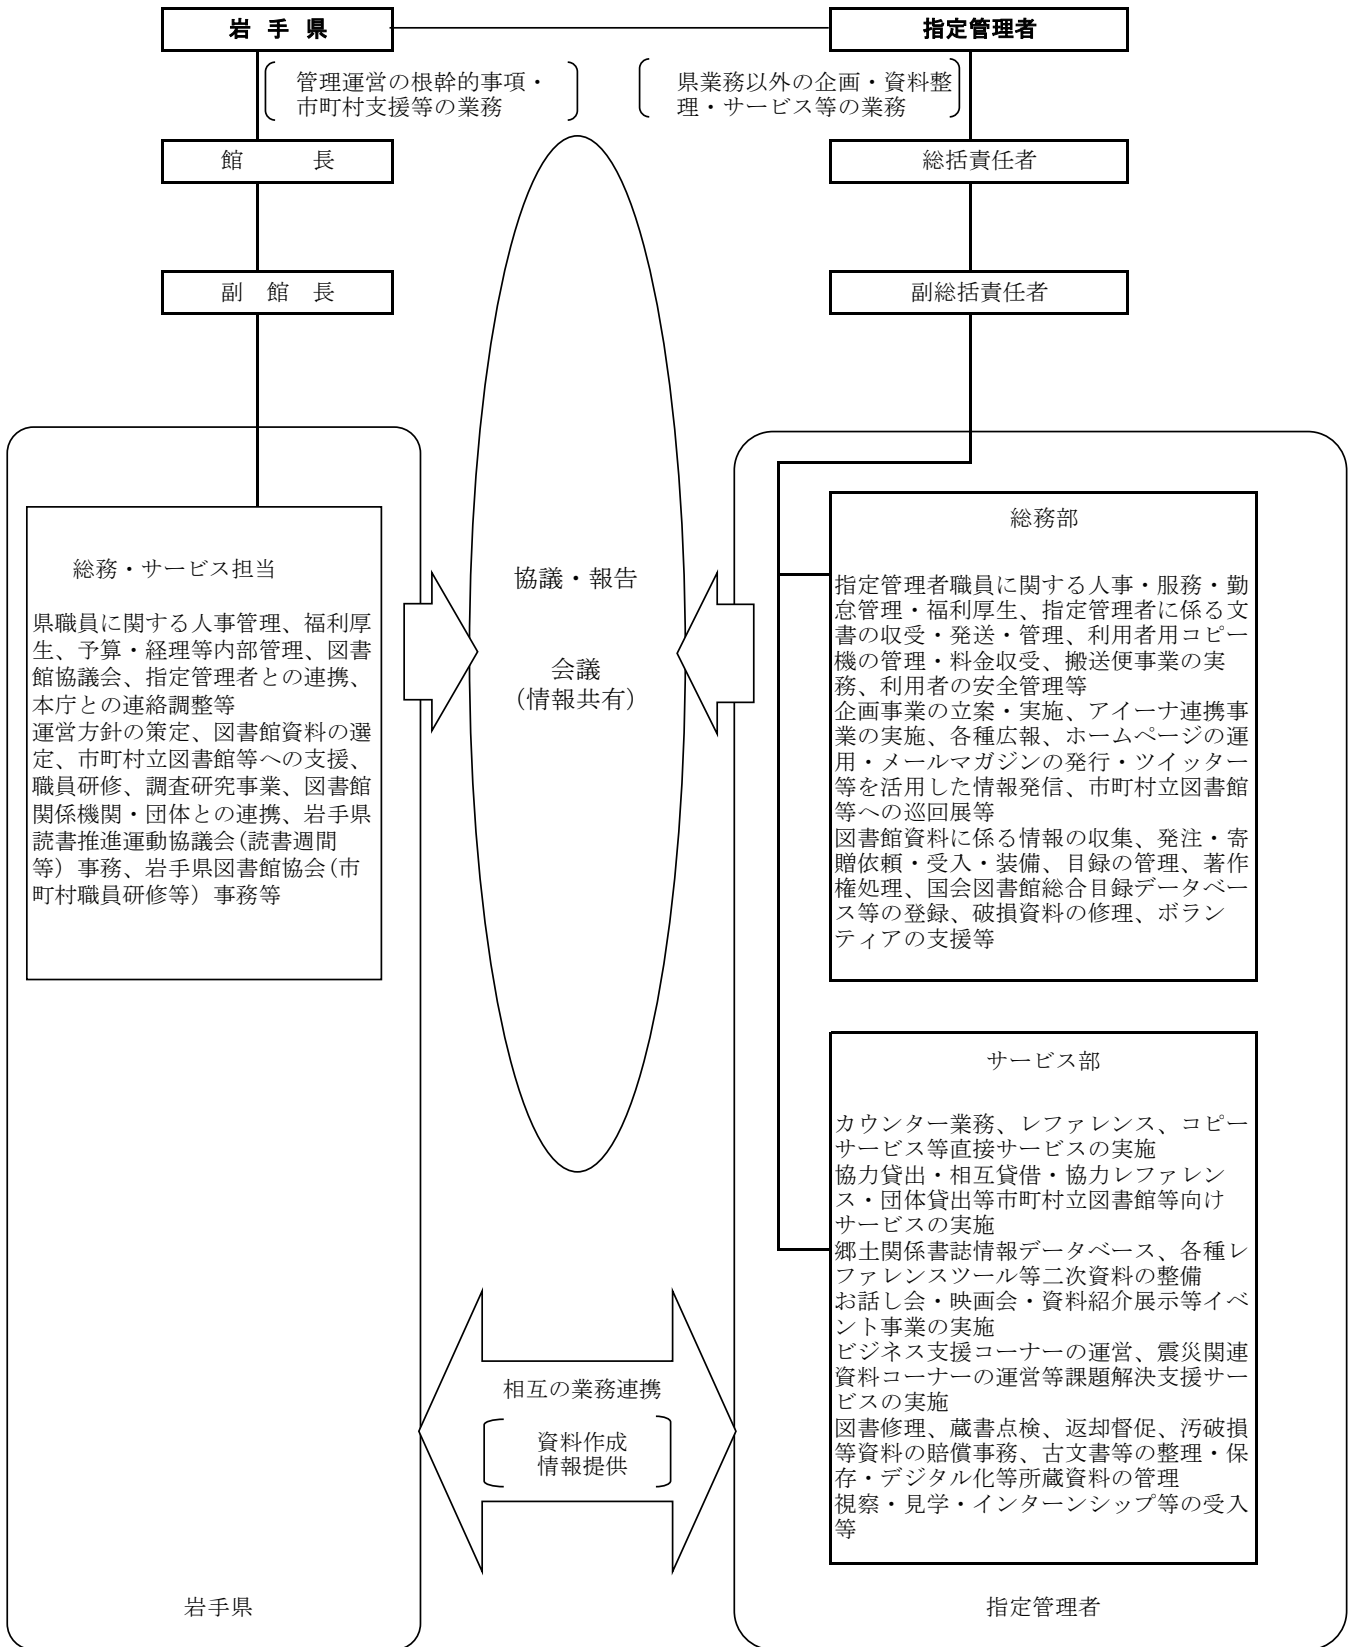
岩 手 県

指定管理者

管理運営の根幹的事項・市町村支援等の業務

県業務以外の企画・資料整理・サービス等の業務

館　　長

総括責任者

副　館　長

副総括責任者

総務・サービス担当

県職員に関する人事管理、福利厚生、予算・経理等内部管理、図書館協議会、指定管理者との連携、本庁との連絡調整等
運営方針の策定、図書館資料の選定、市町村立図書館等への支援、職員研修、調査研究事業、図書館関係機関・団体との連携、岩手県読書推進運動協議会（読書週間等）事務、岩手県図書館協会（市町村職員研修等）事務等

協議・報告

会議
（情報共有）

総務部

指定管理者職員に関する人事・服務・勤怠管理・福利厚生、指定管理者に係る文書の収受・発送・管理、利用者用コピー機の管理・料金収受、搬送便事業の実務、利用者の安全管理等
企画事業の立案・実施、アイーナ連携事業の実施、各種広報、ホームページの運用・メールマガジンの発行・ツイッター等を活用した情報発信、市町村立図書館等への巡回展等
図書館資料に係る情報の収集、発注・寄贈依頼・受入・装備、目録の管理、著作権処理、国会図書館総合目録データベース等の登録、破損資料の修理、ボランティアの支援等

サービス部

カウンター業務、レファレンス、コピーサービス等直接サービスの実施
協力貸出・相互貸借・協力レファレンス・団体貸出等市町村立図書館等向けサービスの実施
郷土関係書誌情報データベース、各種レファレンスツール等二次資料の整備
お話し会・映画会・資料紹介展示等イベント事業の実施
ビジネス支援コーナーの運営、震災関連資料コーナーの運営等課題解決支援サービスの実施
図書修理、蔵書点検、返却督促、汚破損等資料の賠償事務、古文書等の整理・保存・デジタル化等所蔵資料の管理
視察・見学・インターンシップ等の受入等

相互の業務連携

資料作成
情報提供

岩手県

指定管理者